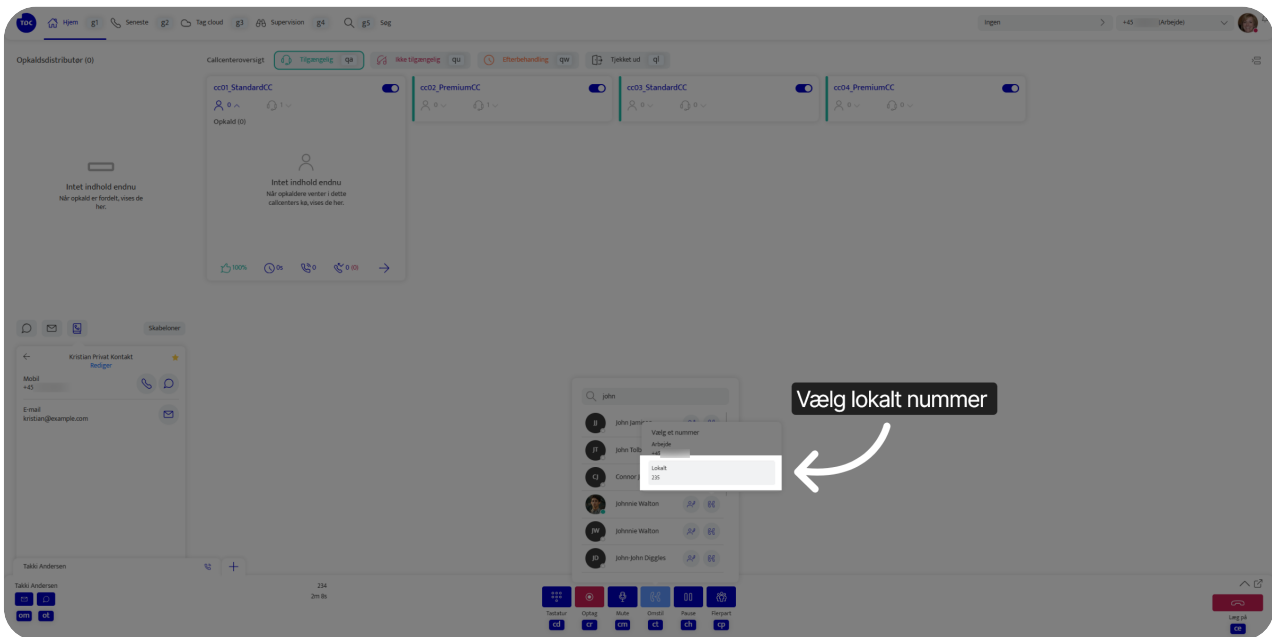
TOC Hjem g1 Seneste g2 Tag cloud g3 Supervision g4 g5 Søg

Ingen

+45 (Arbejde)

Opkaldsdistributør (0)

Callcenteroversigt Tilgængelig qa Ikke tilgængelig qu Efterbehandling qw Tjekket ud ql

cc01_StandardCC
0 1
Opkald (0)

Intet indhold endnu
Når opkaldere venter i dette callcenters kø, vises de her.

100% 0s 0 0 (0)

cc02_PremiumCC
0 1

cc03_StandardCC
0 0

cc04_PremiumCC
0 0

Intet indhold endnu
Når opkald er fordelt, vises de her.

Skabeloner

Kristian Privat Kontakt
Rediger

Mobil
+45

E-mail
kristian@example.com

Takki Andersen

john

John Jam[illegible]

Vælg et nummer
Arbejde
+45

Lokalt
235

John Tolls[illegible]

Connor J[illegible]

Johnnie Walton

Johnnie Walton

John John Diggles

Vælg lokalt nummer

Takki Andersen
om ot

234
2m 9s

Tastatur cd
Optag cr
Mute cm
Omstil ct
Pause ch
Flerpart cp

Læg på
ce